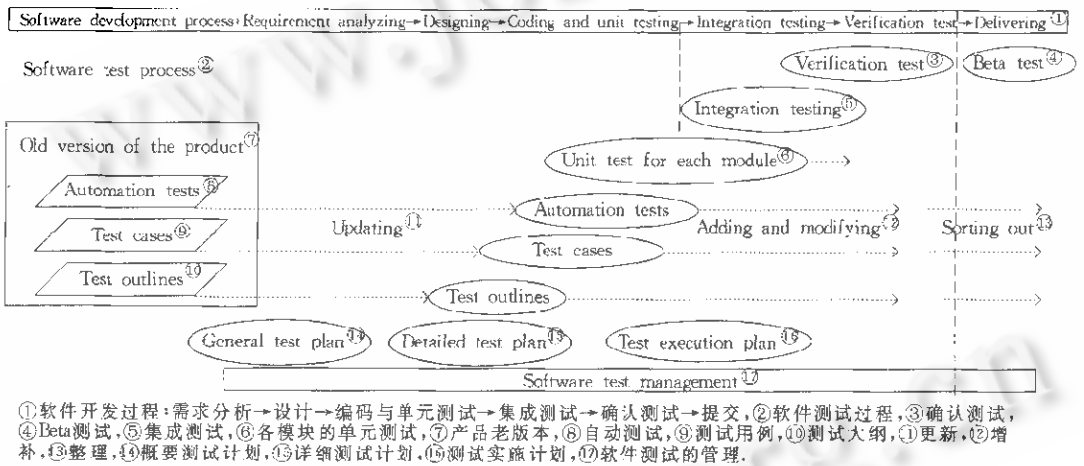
Software development process: Requirement analyzing → Designing → Coding and unit testing → Integration testing → Verification test → Delivering ①

Software test process ②

Verification test ③

Beta test ④

Integration testing ⑤

Old version of the product ⑦

Unit test for each module ⑥

Automation tests ⑧

Automation tests

Test cases ⑨

Updating ⑪

Adding and modifying ⑫

Sorting out ⑬

Test cases

Test outlines ⑩

Test outlines

General test plan ⑭

Detailed test plan ⑮

Test execution plan ⑯

Software test management ⑰

①软件开发过程:需求分析→设计→编码与单元测试→集成测试→确认测试→提交,②软件测试过程,③确认测试,④Beta测试,⑤集成测试,⑥各模块的单元测试,⑦产品老版本,⑧自动测试,⑨测试用例,⑩测试大纲,⑪更新,⑫增补,⑬整理,⑭概要测试计划,⑮详细测试计划,⑯测试实施计划,⑰软件测试的管理.